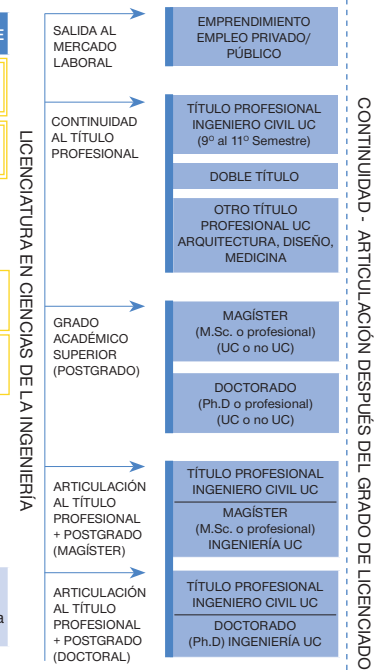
E

LICENCIATURA EN CIENCIAS DE LA INGENIERÍA

SALIDA AL MERCADO LABORAL

EMPRENDIMIENTO EMPLEO PRIVADO/ PÚBLICO

CONTINUIDAD AL TÍTULO PROFESIONAL

TÍTULO PROFESIONAL INGENIERO CIVIL UC (9º al 11º Semestre)

DOBLE TÍTULO

OTRO TÍTULO PROFESIONAL UC ARQUITECTURA, DISEÑO, MEDICINA

GRADO ACADÉMICO SUPERIOR (POSTGRADO)

MAGÍSTER (M.Sc. o profesional) (UC o no UC)

DOCTORADO (Ph.D o profesional) (UC o no UC)

ARTICULACIÓN AL TÍTULO PROFESIONAL + POSTGRADO (MAGÍSTER)

TÍTULO PROFESIONAL INGENIERO CIVIL UC

MAGÍSTER (M.Sc. o profesional) INGENIERÍA UC

ARTICULACIÓN AL TÍTULO PROFESIONAL + POSTGRADO (DOCTORAL)

TÍTULO PROFESIONAL INGENIERO CIVIL UC

DOCTORADO (Ph.D) INGENIERÍA UC

CONTINUIDAD - ARTICULACIÓN DESPUÉS DEL GRADO DE LICENCIADO

a